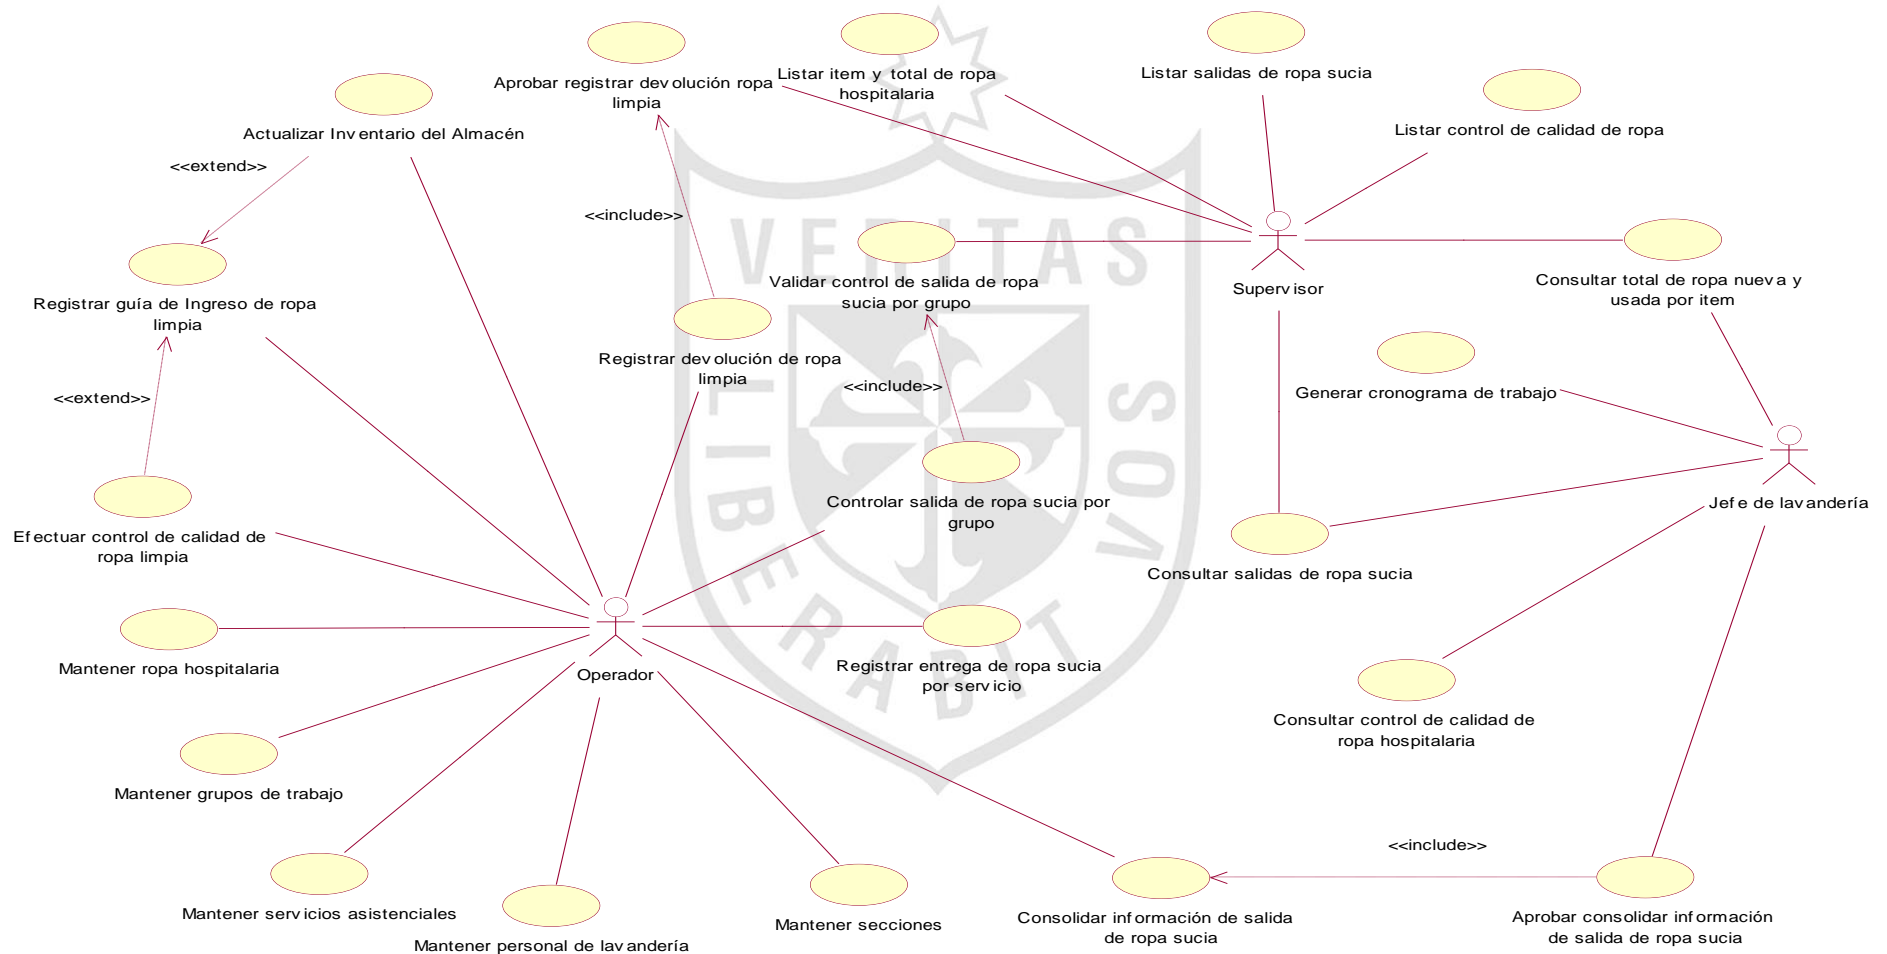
Aprobar registrar devolución ropa limpia

Listar item y total de ropa hospitalaria

Listar salidas de ropa sucia

Actualizar Inventario del Almacén

Listar control de calidad de ropa

<<extend>>

<<include>>

Registrar guía de Ingreso de ropa limpia

Validar control de salida de ropa sucia por grupo

Supervisor

Consultar total de ropa nueva y usada por item

Registrar devolución de ropa limpia

<<extend>>

<<include>>

Generar cronograma de trabajo

Efectuar control de calidad de ropa limpia

Controlar salida de ropa sucia por grupo

Jefe de lavandería

Consultar salidas de ropa sucia

Mantener ropa hospitalaria

Operador

Registrar entrega de ropa sucia por servicio

Consultar control de calidad de ropa hospitalaria

Mantener grupos de trabajo

<<include>>

Mantener servicios asistenciales

Mantener personal de lavandería

Mantener secciones

Consolidar información de salida de ropa sucia

Aprobar consolidar información de salida de ropa sucia

VERITAS LIBERABIT VOS